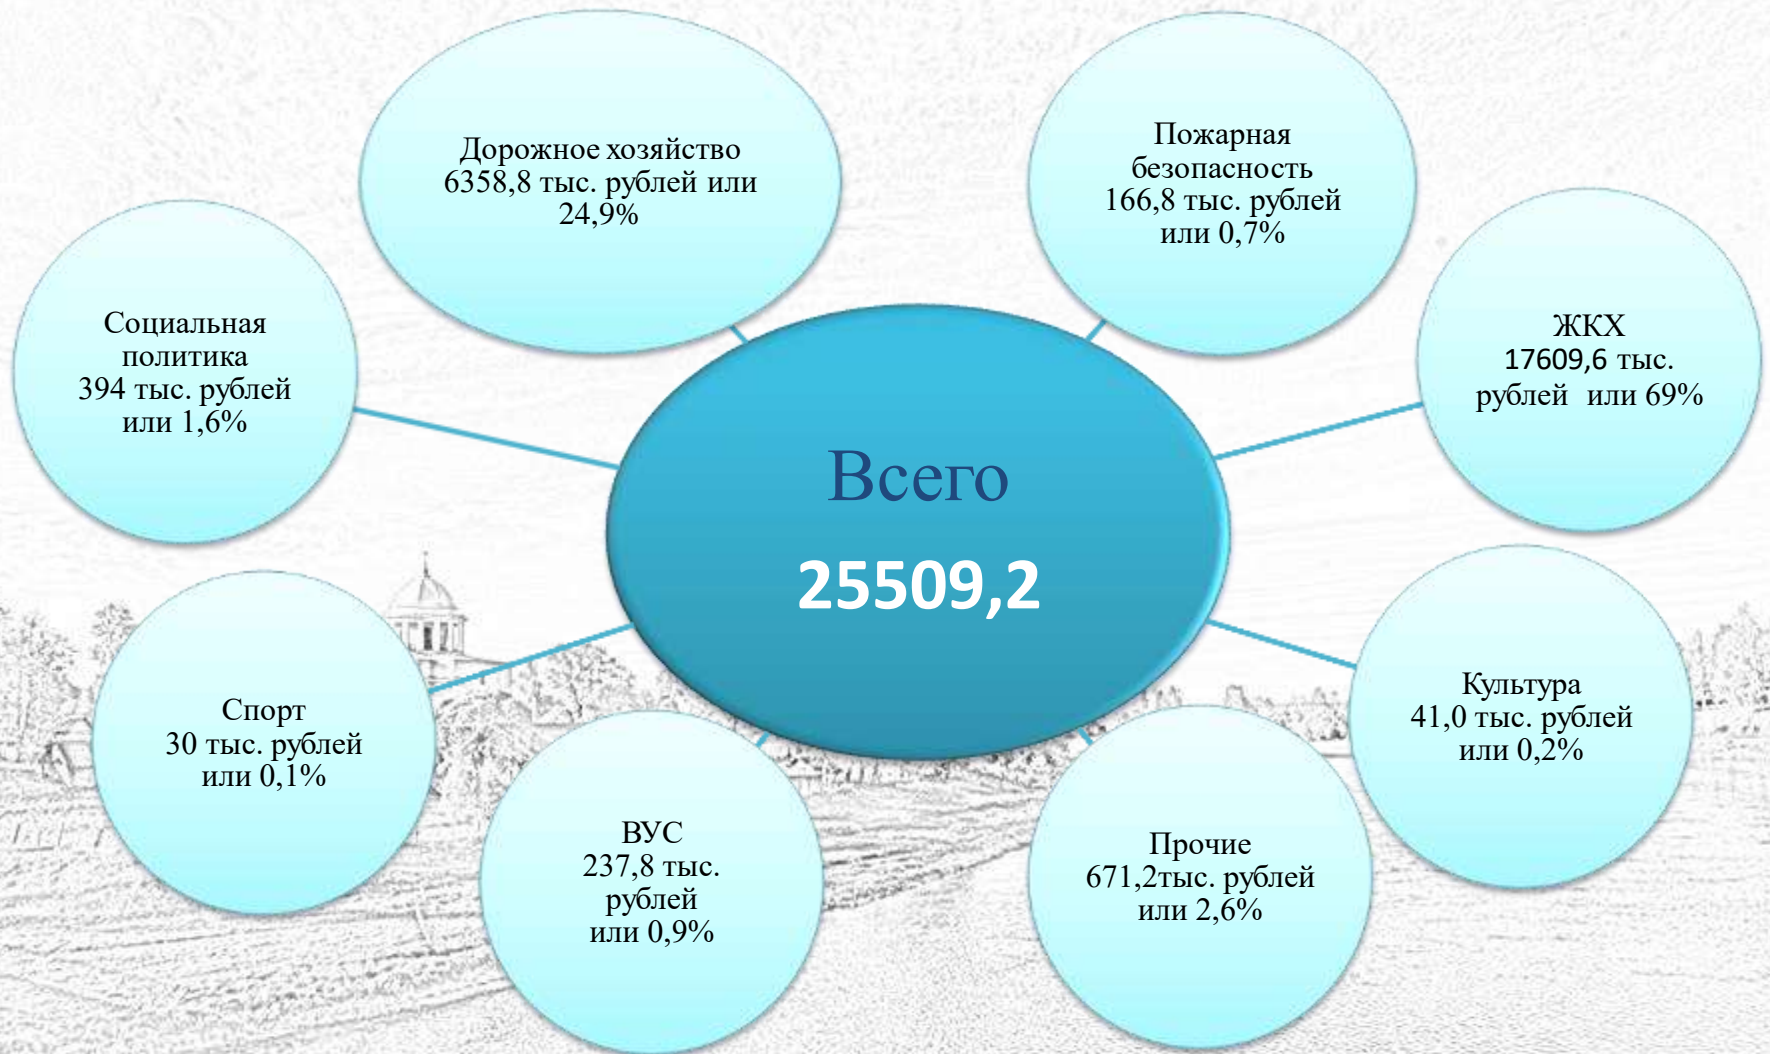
Дорожное хозяйство 6358,8 тыс. рублей или 24,9%

Пожарная безопасность 166,8 тыс. рублей или 0,7%

Социальная политика 394 тыс. рублей или 1,6%

Всего

25509,2

ЖКХ 17609,6 тыс. рублей или 69%

Спорт 30 тыс. рублей или 0,1%

Культура 41,0 тыс. рублей или 0,2%

ВУС 237,8 тыс. рублей или 0,9%

Прочие 671,2тыс. рублей или 2,6%